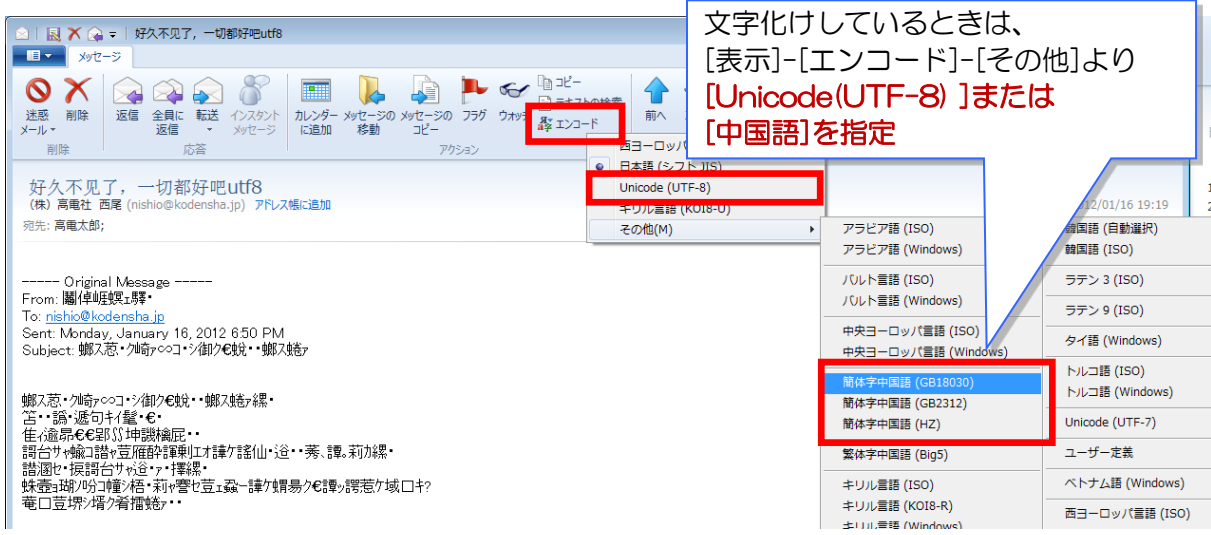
好久不见了，一切都好吧utf8

メッセージ

迷惑メール 削除
削除

返信 全員に返信 転送 インスタントメッセージ
応答

カレンダーに追加 メッセージの移動 メッセージのコピー フラグ ウォッチ
アクション

コピー
テキストの検索
エンコード

前へ

文字化けしているときは、
[表示]-[エンコード]-[その他]より
[Unicode(UTF-8) ]または
[中国語]を指定

好久不见了，一切都好吧utf8
(株) 高電社 西尾 (nishio@kodensha.jp) アドレス帳に追加

宛先: 高電太郎;

2012/01/16 19:19

西ヨーロッパ
日本語 (シフト JIS)
Unicode (UTF-8)
キリル言語 (KOI8-U)
その他(M)

アラビア語 (ISO)
アラビア語 (Windows)
バルト言語 (ISO)
バルト言語 (Windows)
中央ヨーロッパ言語 (ISO)
中央ヨーロッパ言語 (Windows)
簡体字中国語 (GB18030)
簡体字中国語 (GB2312)
簡体字中国語 (HZ)
繁体字中国語 (Big5)
キリル言語 (ISO)
キリル言語 (KOI8-R)
キリル言語 (Windows)

韓国語 (自動選択)
韓国語 (ISO)
ラテン 3 (ISO)
ラテン 9 (ISO)
タイ語 (Windows)
トルコ語 (ISO)
トルコ語 (Windows)
Unicode (UTF-7)
ユーザー定義
ベトナム語 (Windows)
西ヨーロッパ言語 (ISO)

----- Original Message -----
From: 闔倬岻螟ｪ驛・
To: nishio@kodensha.jp
Sent: Monday, January 16, 2012 6:50 PM
Subject: 螂ｽ萢・ｸ崎ｧ∽ｺ・ｼ御ｸ€蛻・・螂ｽ蜷ｧ

螂ｽ萢・ｸ崎ｧ∽ｺ・ｼ御ｸ€蛻・・螂ｽ蜷ｧ繧・
笘・・譌･遞句ｷｲ鬘・€・
隹ｨ邂昴€€郢ʃʃ坤譏橋屁・・
謌台ｻ蝓ｺ譛ｬ荳雁腑諢乗剰ｴ諢ｹ謡仙・逡・・莠｡譚ｮ莉ｶ繧・
譛溷ｾ・挨謌台ｻｬ逡・ｨ・擇繧・
蛛蠢ｮ瑚ﾉ邱幢ｽ梧・莉ｬ譽ｾ荳ｴ蠡ｰ譚ｹ蜩昜ｸ€譚ｯ謌ｳ蛻ｸ域口ｷ?
竜口荳堺ｼ壻ｸ肴撫螂ｧ・・